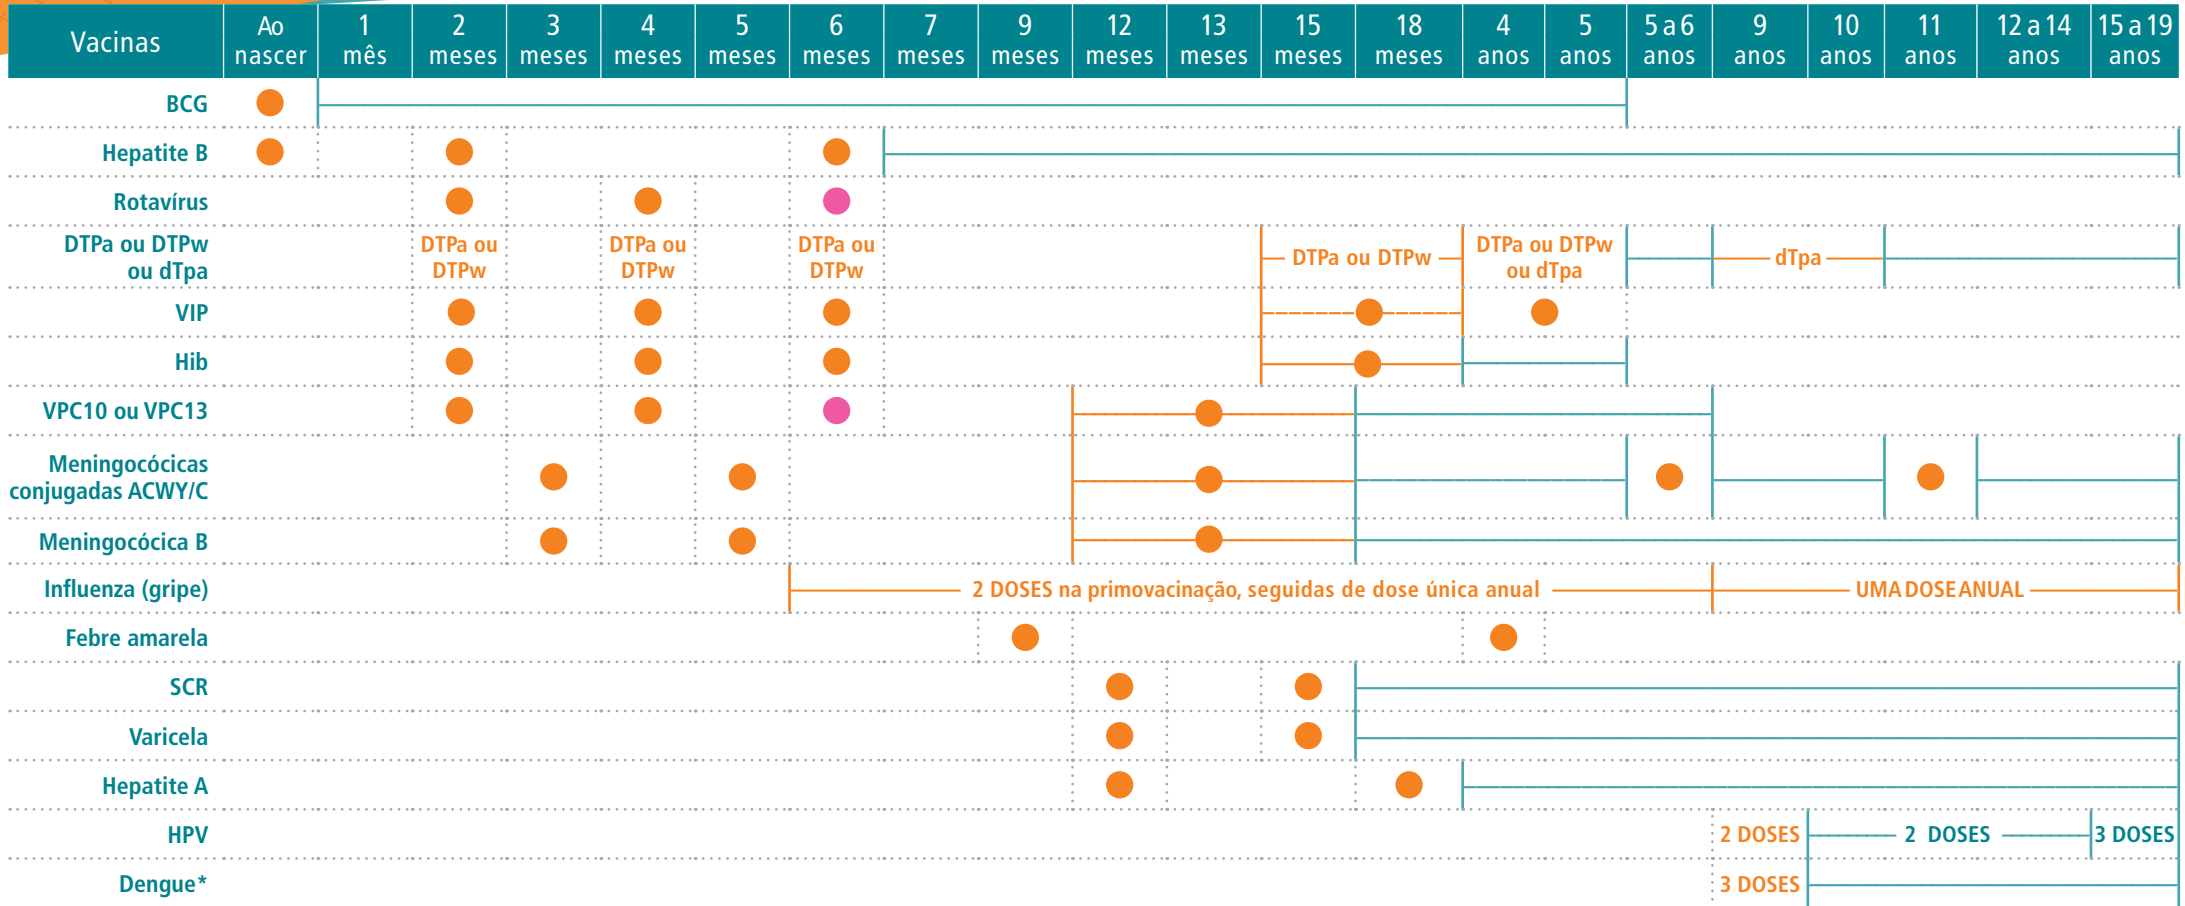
| Vacinas | Ao nascer | 1 mês | 2 meses | 3 meses | 4 meses | 5 meses | 6 meses | 7 meses | 9 meses | 12 meses | 13 meses | 15 meses | 18 meses | 4 anos | 5 anos | 5 a 6 anos | 9 anos | 10 anos | 11 anos | 12 a 14 anos | 15 a 19 anos |
|---|---|---|---|---|---|---|---|---|---|---|---|---|---|---|---|---|---|---|---|---|---|
| BCG | | | | | | | | | | | | | | | | | | | | | |
| Hepatite B | | | | | | | | | | | | | | | | | | | | | |
| Rotavírus | | | | | | | | | | | | | | | | | | | | | |
| DTPa ou DTPw ou dTpa | | | DTPa ou DTPw | | DTPa ou DTPw | | DTPa ou DTPw | | | | | DTPa ou DTPw | | DTPa ou DTPw ou dTpa | | | dTpa | | | | |
| VIP | | | | | | | | | | | | | | | | | | | | | |
| Hib | | | | | | | | | | | | | | | | | | | | | |
| VPC10 ou VPC13 | | | | | | | | | | | | | | | | | | | | | |
| Meningocócicas conjugadas ACWY/C | | | | | | | | | | | | | | | | | | | | | |
| Meningocócica B | | | | | | | | | | | | | | | | | | | | | |
| Influenza (gripe) | | | | | | | 2 DOSES na primovacinação, seguidas de dose única anual | | | | | | | | | | UMA DOSE ANUAL | | | | |
| Febre amarela | | | | | | | | | | | | | | | | | | | | | |
| SCR | | | | | | | | | | | | | | | | | | | | | |
| Varicela | | | | | | | | | | | | | | | | | | | | | |
| Hepatite A | | | | | | | | | | | | | | | | | | | | | |
| HPV | | | | | | | | | | | | | | | | | 2 DOSES | 2 DOSES | | | 3 DOSES |
| Dengue* | | | | | | | | | | | | | | | | | 3 DOSES | | | | |